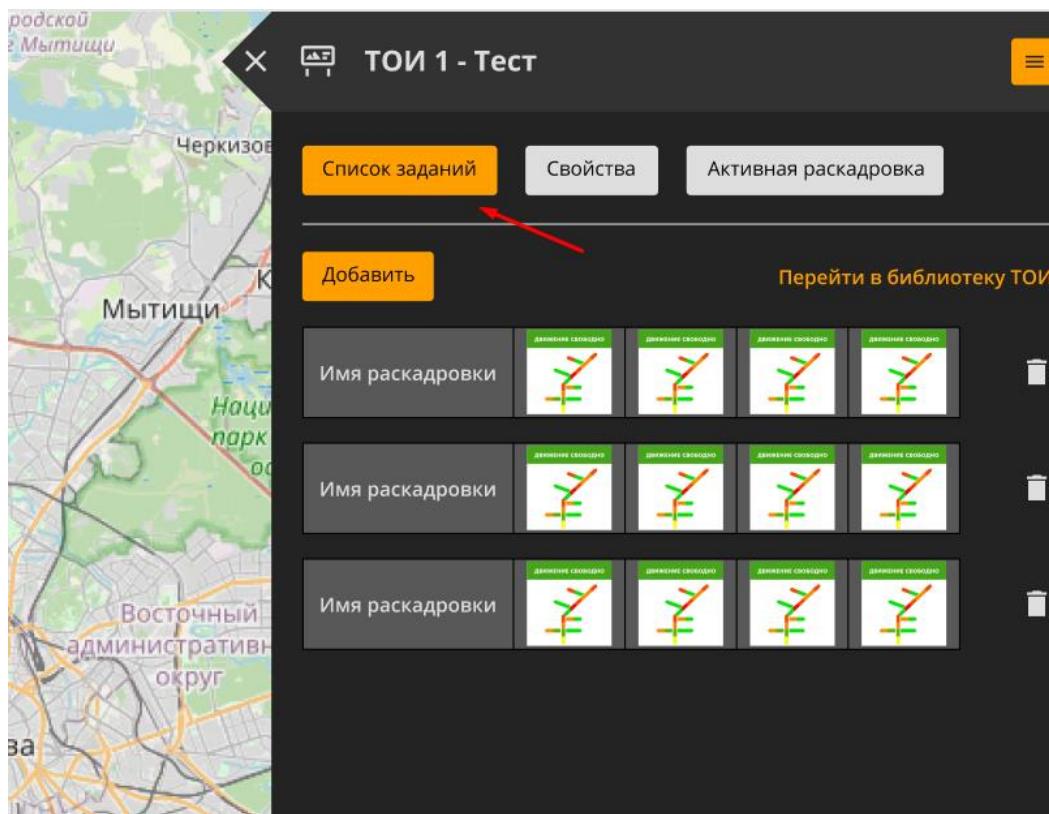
родской
г Мытищи
Черкизов
Мытищи
К
Наци
парк
ос
Восточный
административн
округ
ва

ТОИ 1 - Тест

Список заданий
Свойства
Активная раскадровка

Добавить
Перейти в библиотеку ТОИ

Имя раскадровки
движение свободно
движение свободно
движение свободно
движение свободно

Имя раскадровки
движение свободно
движение свободно
движение свободно
движение свободно

Имя раскадровки
движение свободно
движение свободно
движение свободно
движение свободно